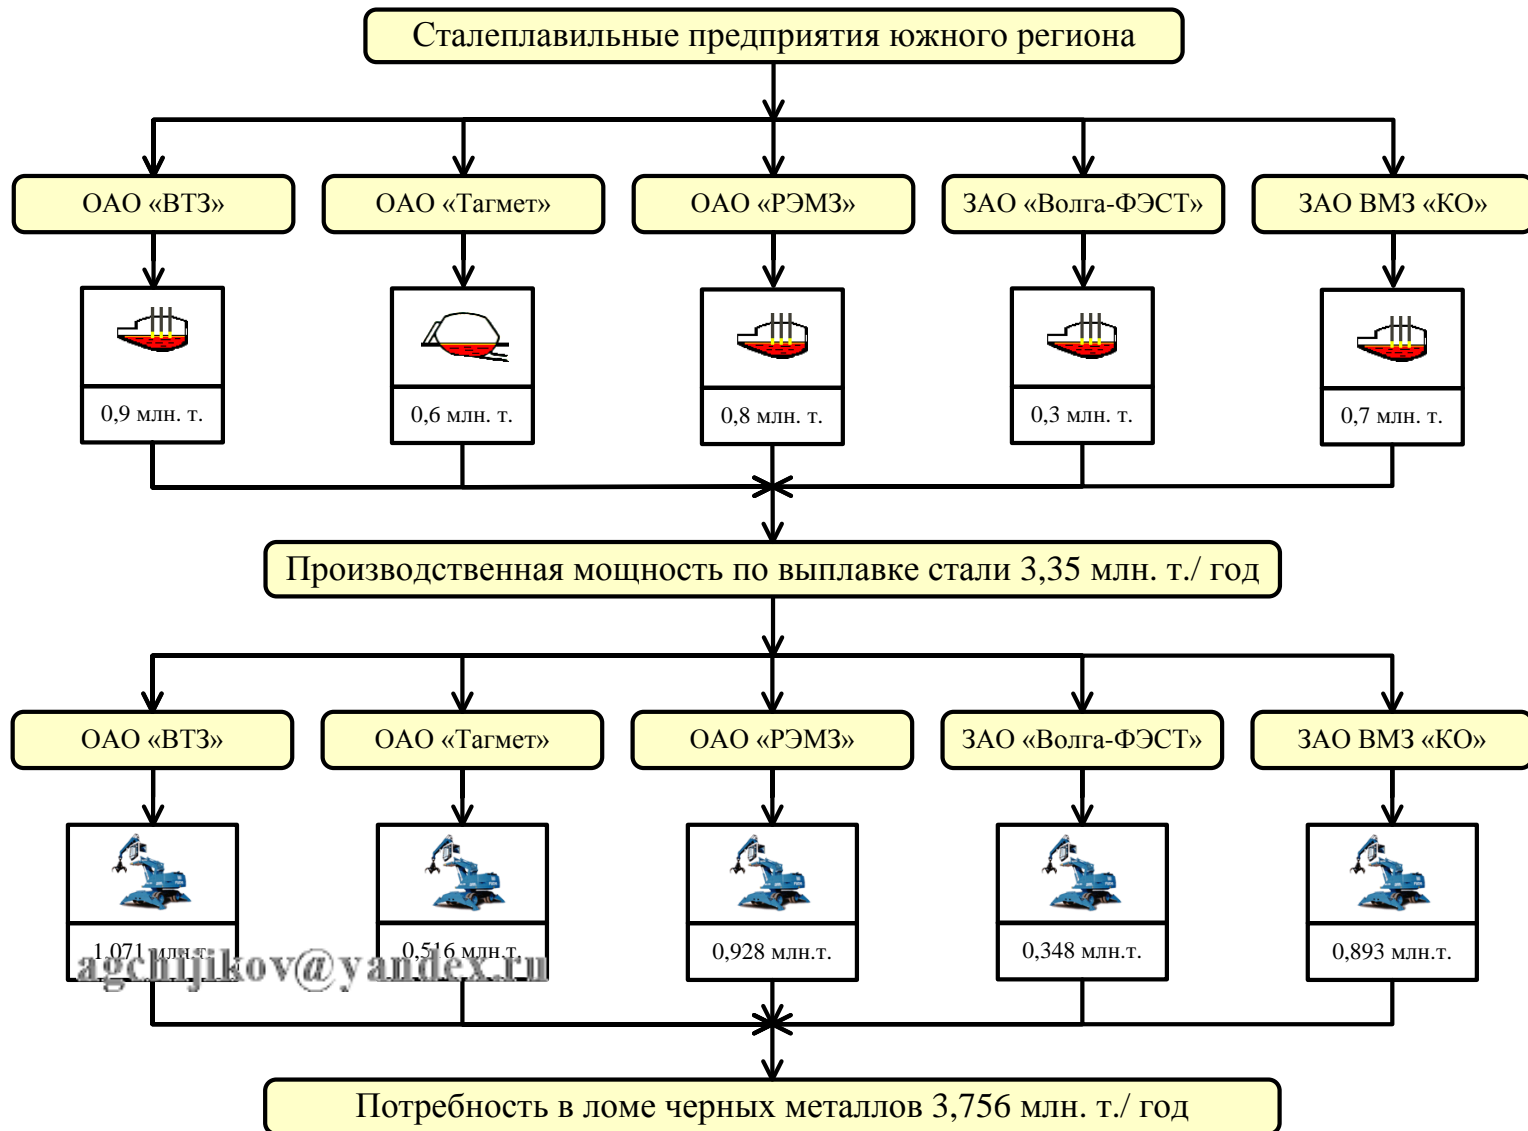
Сталеплавильные предприятия южного региона

ОАО «ВТЗ»
ОАО «Тагмет»
ОАО «РЭМЗ»
ЗАО «Волга-ФЭСТ»
ЗАО ВМЗ «КО»

0,9 млн. т.
0,6 млн. т.
0,8 млн. т.
0,3 млн. т.
0,7 млн. т.

Производственная мощность по выплавке стали 3,35 млн. т./ год

ОАО «ВТЗ»
ОАО «Тагмет»
ОАО «РЭМЗ»
ЗАО «Волга-ФЭСТ»
ЗАО ВМЗ «КО»

1,071 млн.т.
0,516 млн.т.
0,928 млн.т.
0,348 млн.т.
0,893 млн.т.

agchijikov@yandex.ru

Потребность в ломе черных металлов 3,756 млн. т./ год